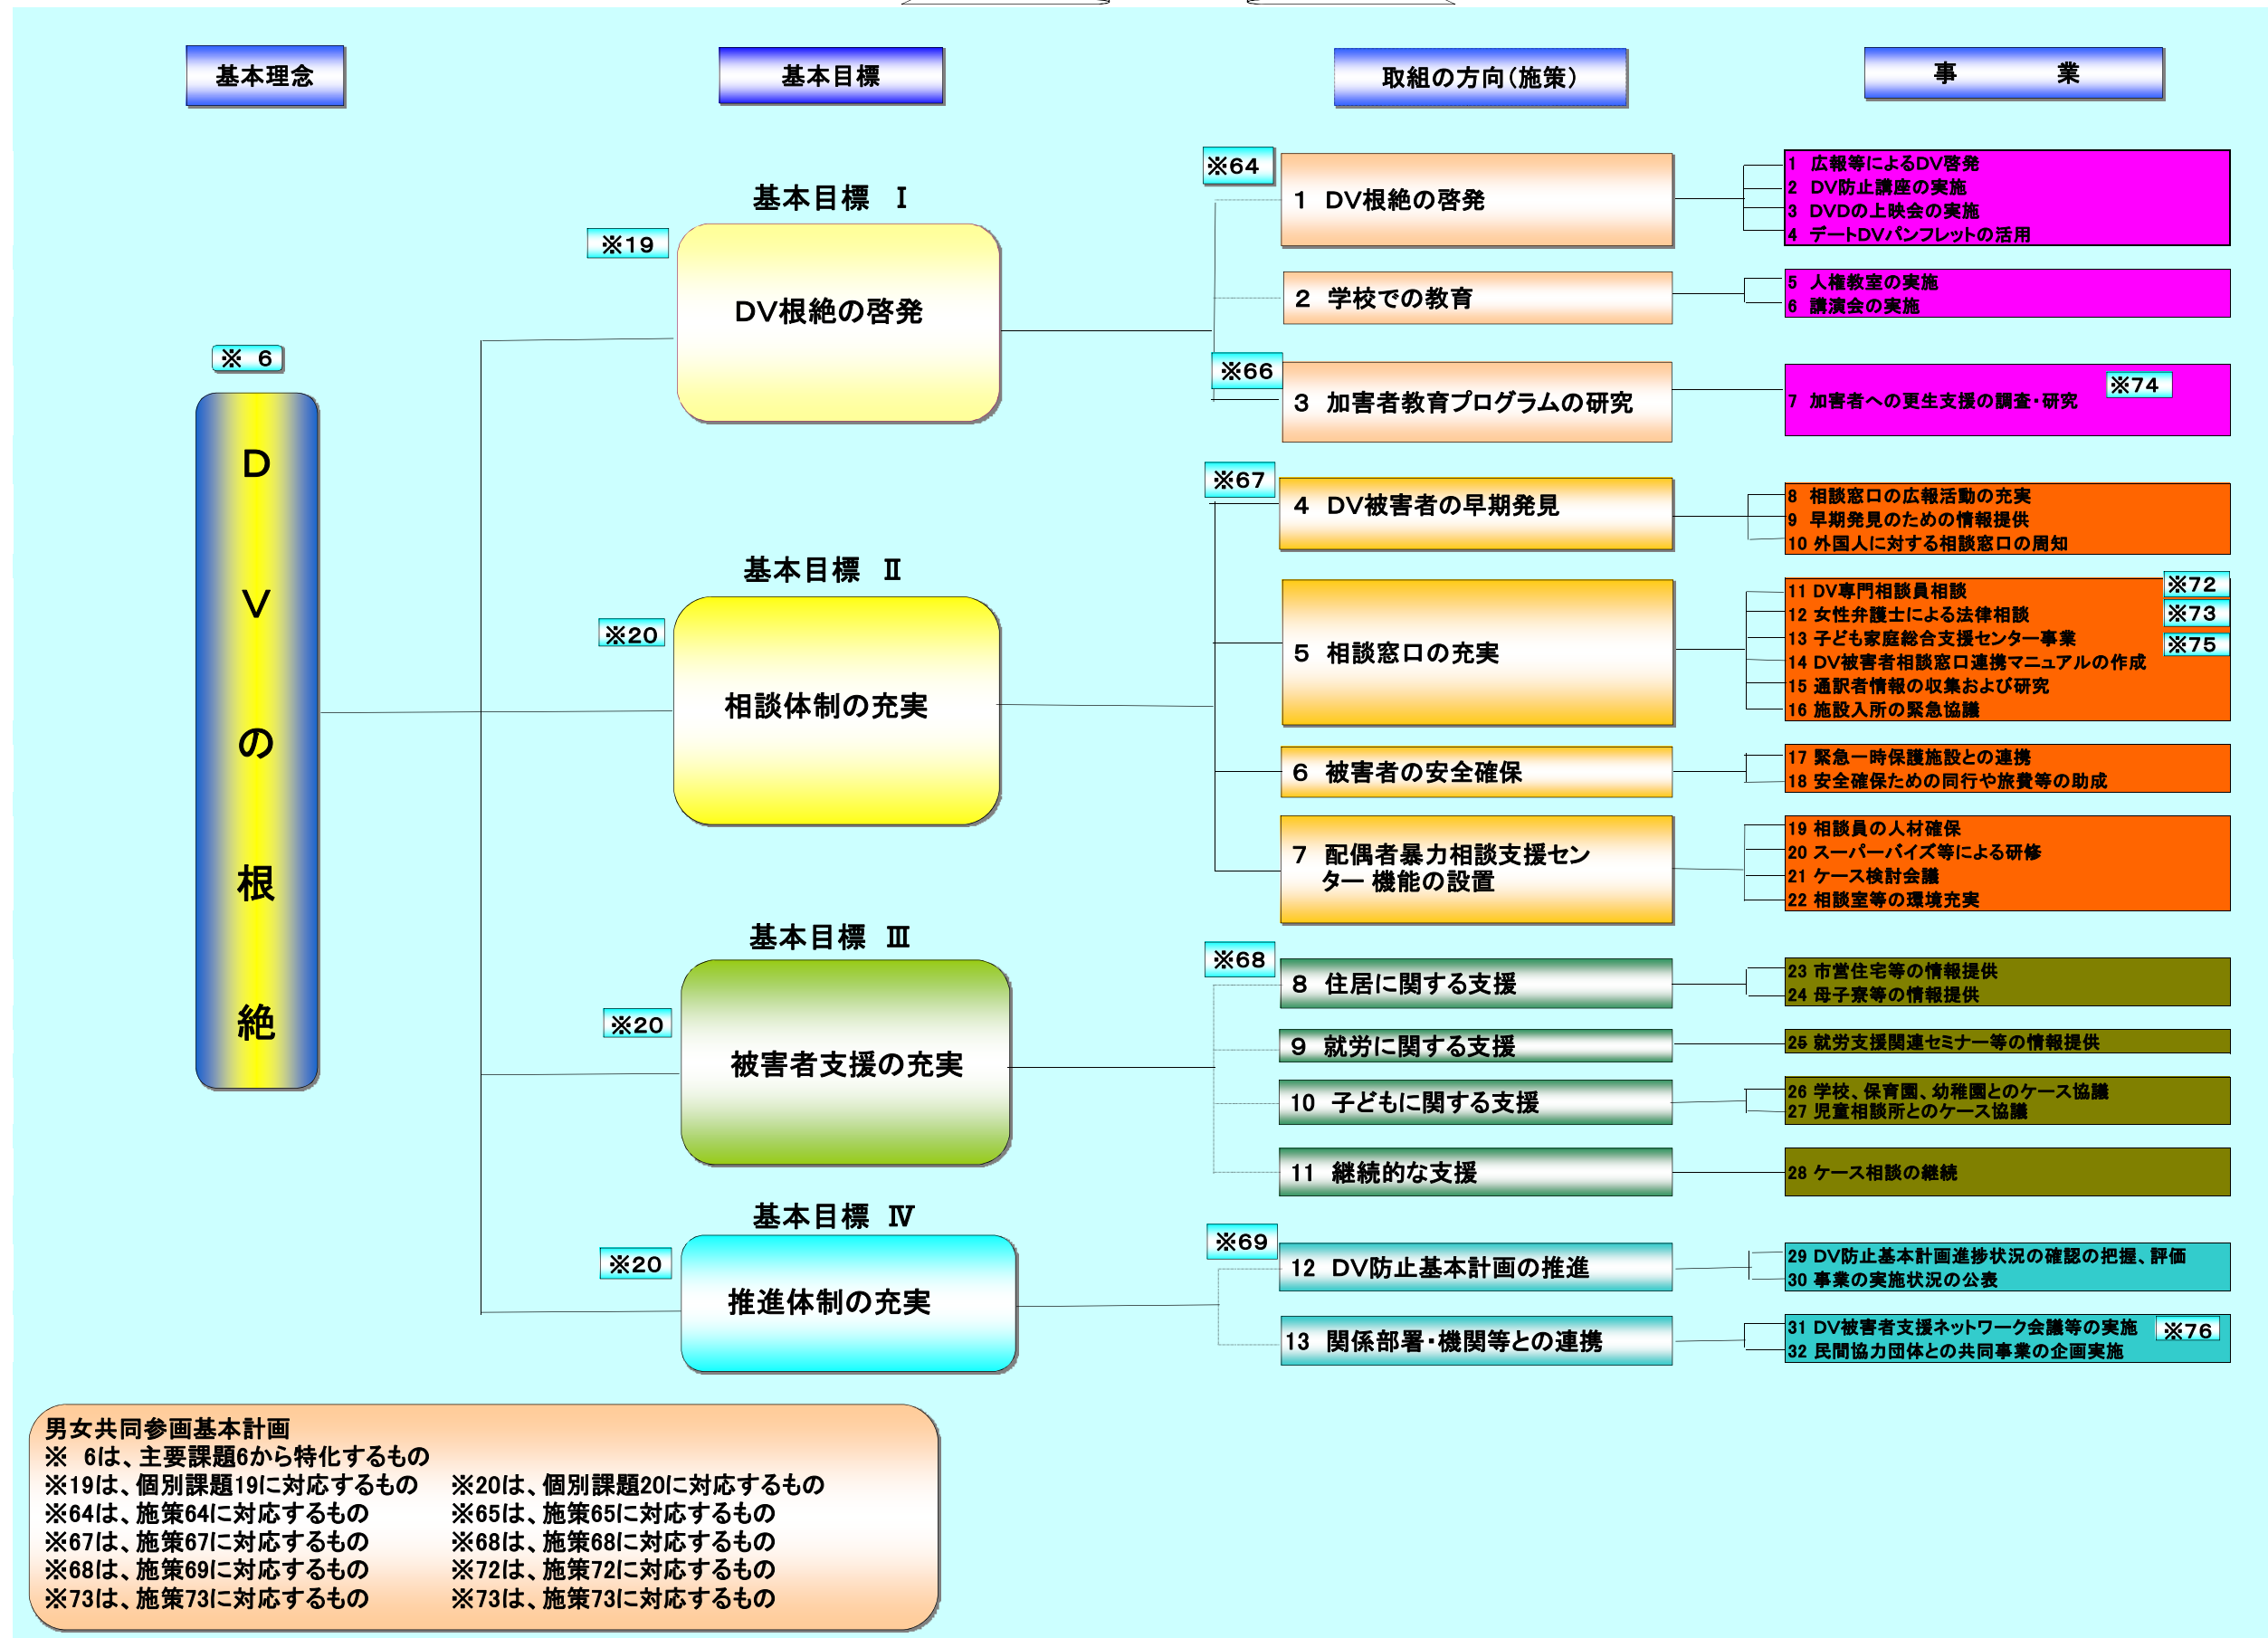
基本理念

基本目標

取組の方向（施策）

事　　業

※ 6

D

V

の

根

絶

基本目標　Ⅰ

※19

DV根絶の啓発

基本目標　Ⅱ

※20

相談体制の充実

基本目標　Ⅲ

※20

被害者支援の充実

基本目標　Ⅳ

※20

推進体制の充実

※64

1　DV根絶の啓発

2　学校での教育

※66

3　加害者教育プログラムの研究

※67

4　DV被害者の早期発見

5　相談窓口の充実

6　被害者の安全確保

7　配偶者暴力相談支援センター 機能の設置

※68

8　住居に関する支援

9　就労に関する支援

10　子どもに関する支援

11　継続的な支援

※69

12　DV防止基本計画の推進

13　関係部署・機関等との連携

1　広報等によるDV啓発
2　DV防止講座の実施
3　DVDの上映会の実施
4　デートDVパンフレットの活用

5　人権教室の実施
6　講演会の実施

※74
7　加害者への更生支援の調査・研究

8　相談窓口の広報活動の充実
9　早期発見のための情報提供
10 外国人に対する相談窓口の周知

11 DV専門相談員相談 ※72
12 女性弁護士による法律相談 ※73
13 子ども家庭総合支援センター事業 ※75
14 DV被害者相談窓口連携マニュアルの作成
15 通訳者情報の収集および研究
16 施設入所の緊急協議

17 緊急一時保護施設との連携
18 安全確保のための同行や旅費等の助成

19 相談員の人材確保
20 スーパーバイズ等による研修
21 ケース検討会議
22 相談室等の環境充実

23 市営住宅等の情報提供
24 母子寮等の情報提供

25 就労支援関連セミナー等の情報提供

26 学校、保育園、幼稚園とのケース協議
27 児童相談所とのケース協議

28 ケース相談の継続

29 DV防止基本計画進捗状況の確認の把握、評価
30 事業の実施状況の公表

31 DV被害者支援ネットワーク会議等の実施 ※76
32 民間協力団体との共同事業の企画実施

男女共同参画基本計画
※　6は、主要課題6から特化するもの
※19は、個別課題19に対応するもの　※20は、個別課題20に対応するもの
※64は、施策64に対応するもの　※65は、施策65に対応するもの
※67は、施策67に対応するもの　※68は、施策68に対応するもの
※68は、施策69に対応するもの　※72は、施策72に対応するもの
※73は、施策73に対応するもの　※73は、施策73に対応するもの